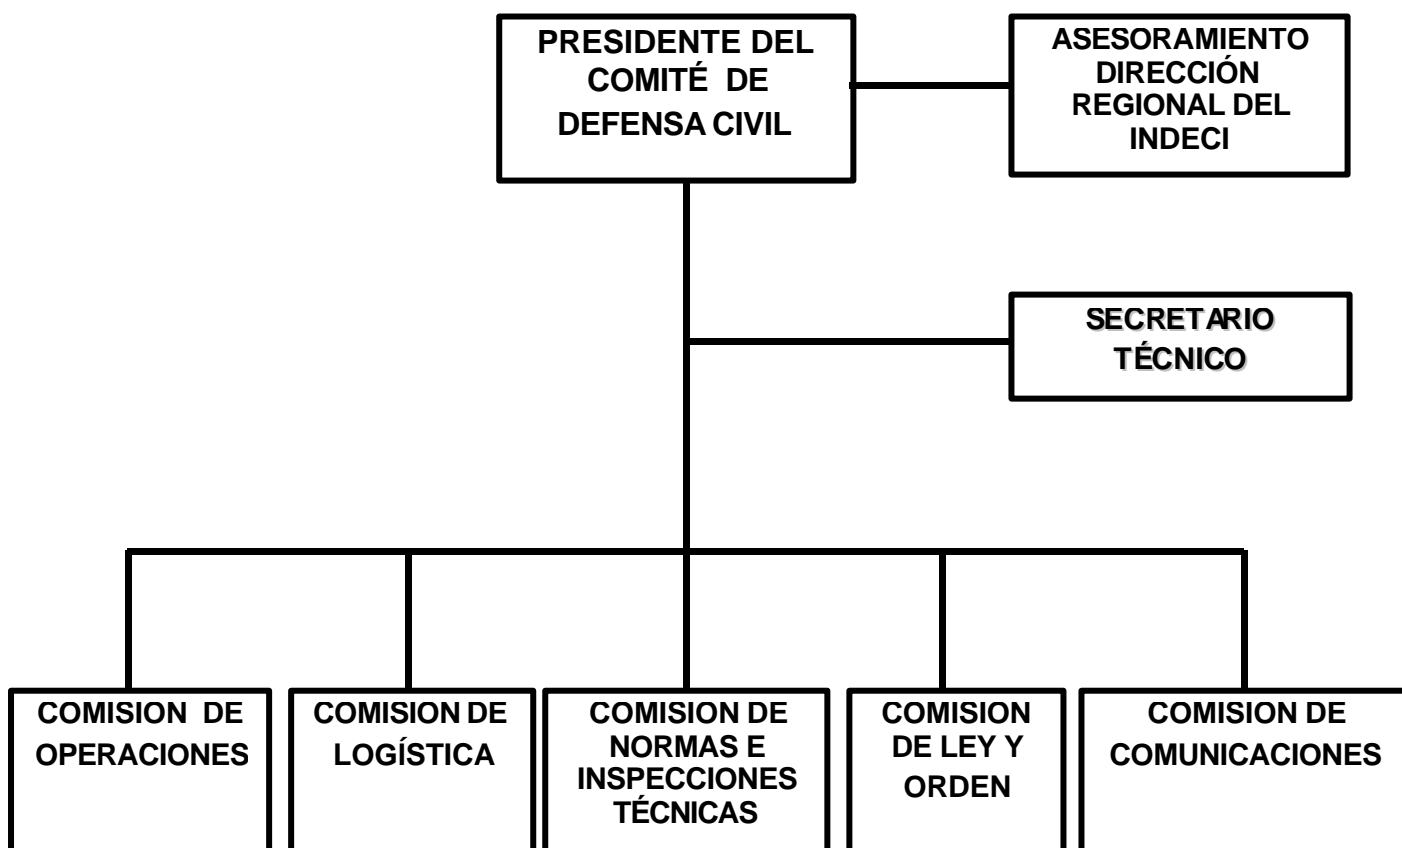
PRESIDENTE DEL COMITÉ DE DEFENSA CIVIL

ASESORAMIENTO DIRECCIÓN REGIONAL DEL INDECI

SECRETARIO TÉCNICO

COMISION DE OPERACIONES

COMISION DE LOGÍSTICA

COMISION DE NORMAS E INSPECCIONES TÉCNICAS

COMISION DE LEY Y ORDEN

COMISION DE COMUNICACIONES